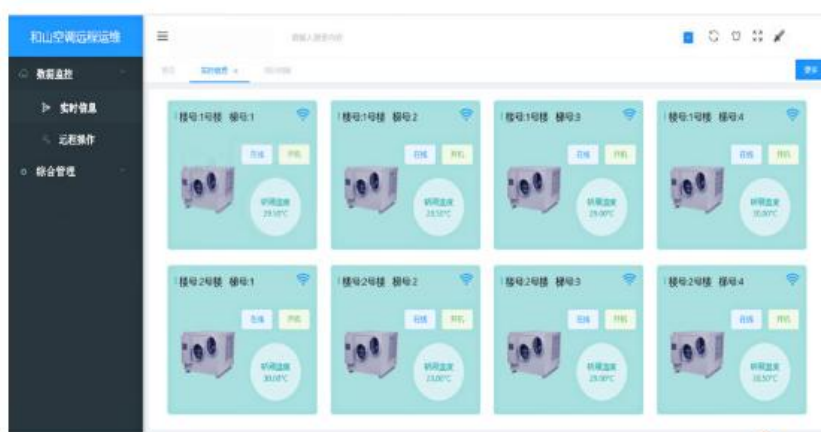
和山空调远程运维

数据监控
实时信息
远程操作
综合管理

请输入搜索内容

首页 实时信息 × 远程操作

登录

楼号:1号楼 梯号:1
在线 开机
环境温度 29.10°C

楼号:1号楼 梯号:2
在线 开机
环境温度 28.50°C

楼号:1号楼 梯号:3
在线 开机
环境温度 29.00°C

楼号:1号楼 梯号:4
在线 开机
环境温度 30.00°C

楼号:2号楼 梯号:1
在线 开机
环境温度 30.00°C

楼号:2号楼 梯号:2
在线 开机
环境温度 23.00°C

楼号:2号楼 梯号:3
在线 开机
环境温度 28.00°C

楼号:2号楼 梯号:4
在线 开机
环境温度 28.50°C